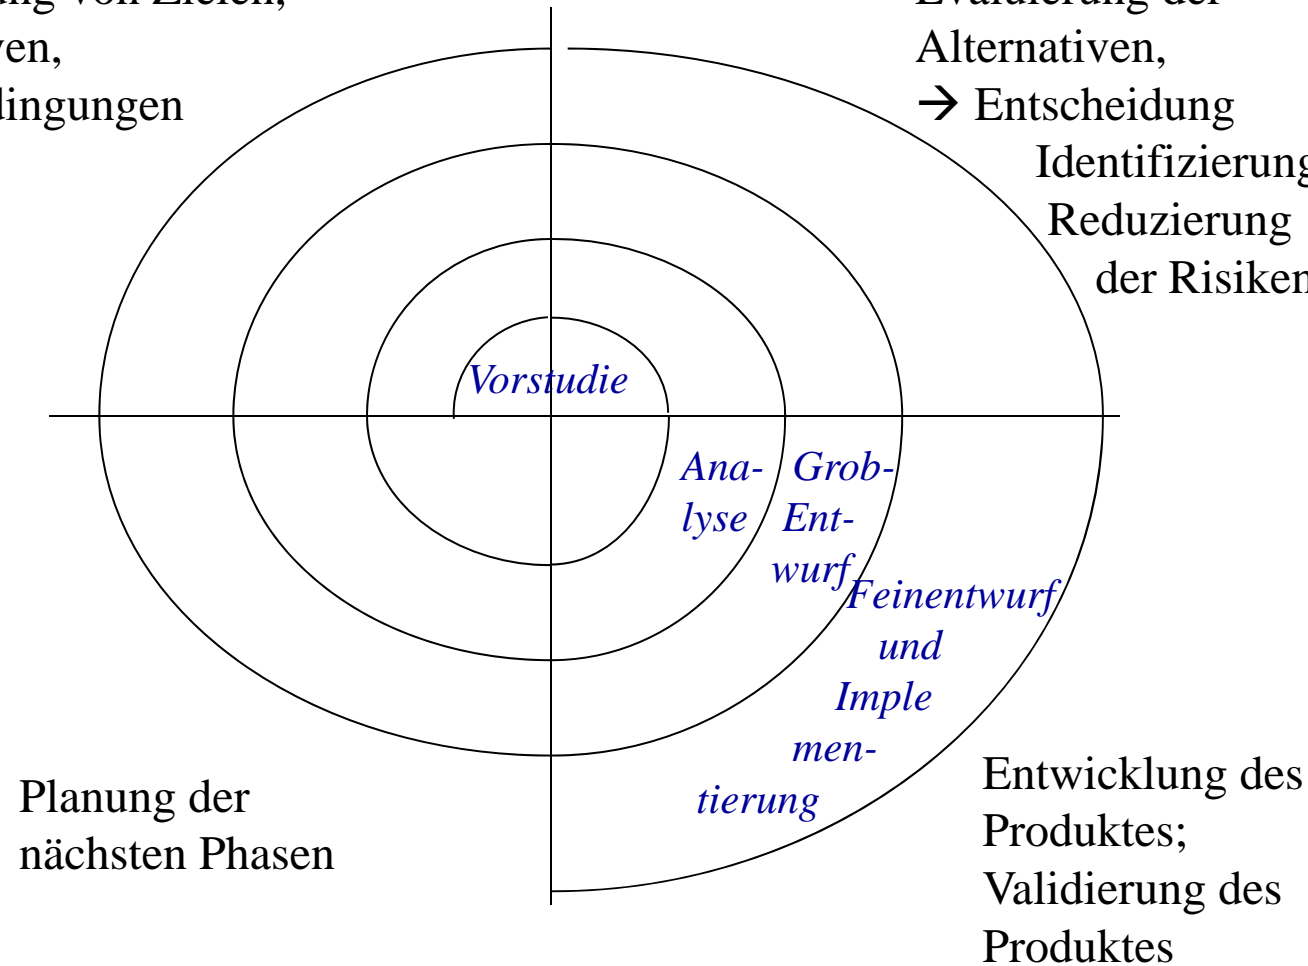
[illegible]ng von Zielen,
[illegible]ven,
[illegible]lingungen

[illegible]
Alternativen,
→ Entscheidung
Identifizierung
Reduzierung
der Risiken

Vorstudie

Analyse

Grob-Entwurf

Feinentwurf und Implementierung

Planung der nächsten Phasen

Entwicklung des Produktes; Validierung des Produktes